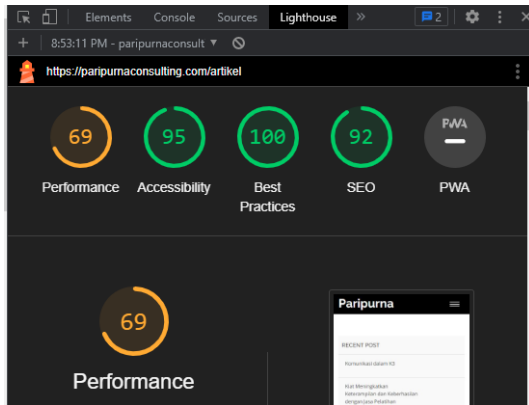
Elements Console Sources Lighthouse » 2

+ 8:53:11 PM - paripurnaconsult ▼

https://paripurnaconsulting.com/artikel

69
Performance

95
Accessibility

100
Best Practices

92
SEO

PWA
PWA

69

Performance

Paripurna

RECENT POST

Komunikasi dalam K3

Hal Meningkatkan Keterampilan dan Keberhasilan dengan Jasa Pelatihan